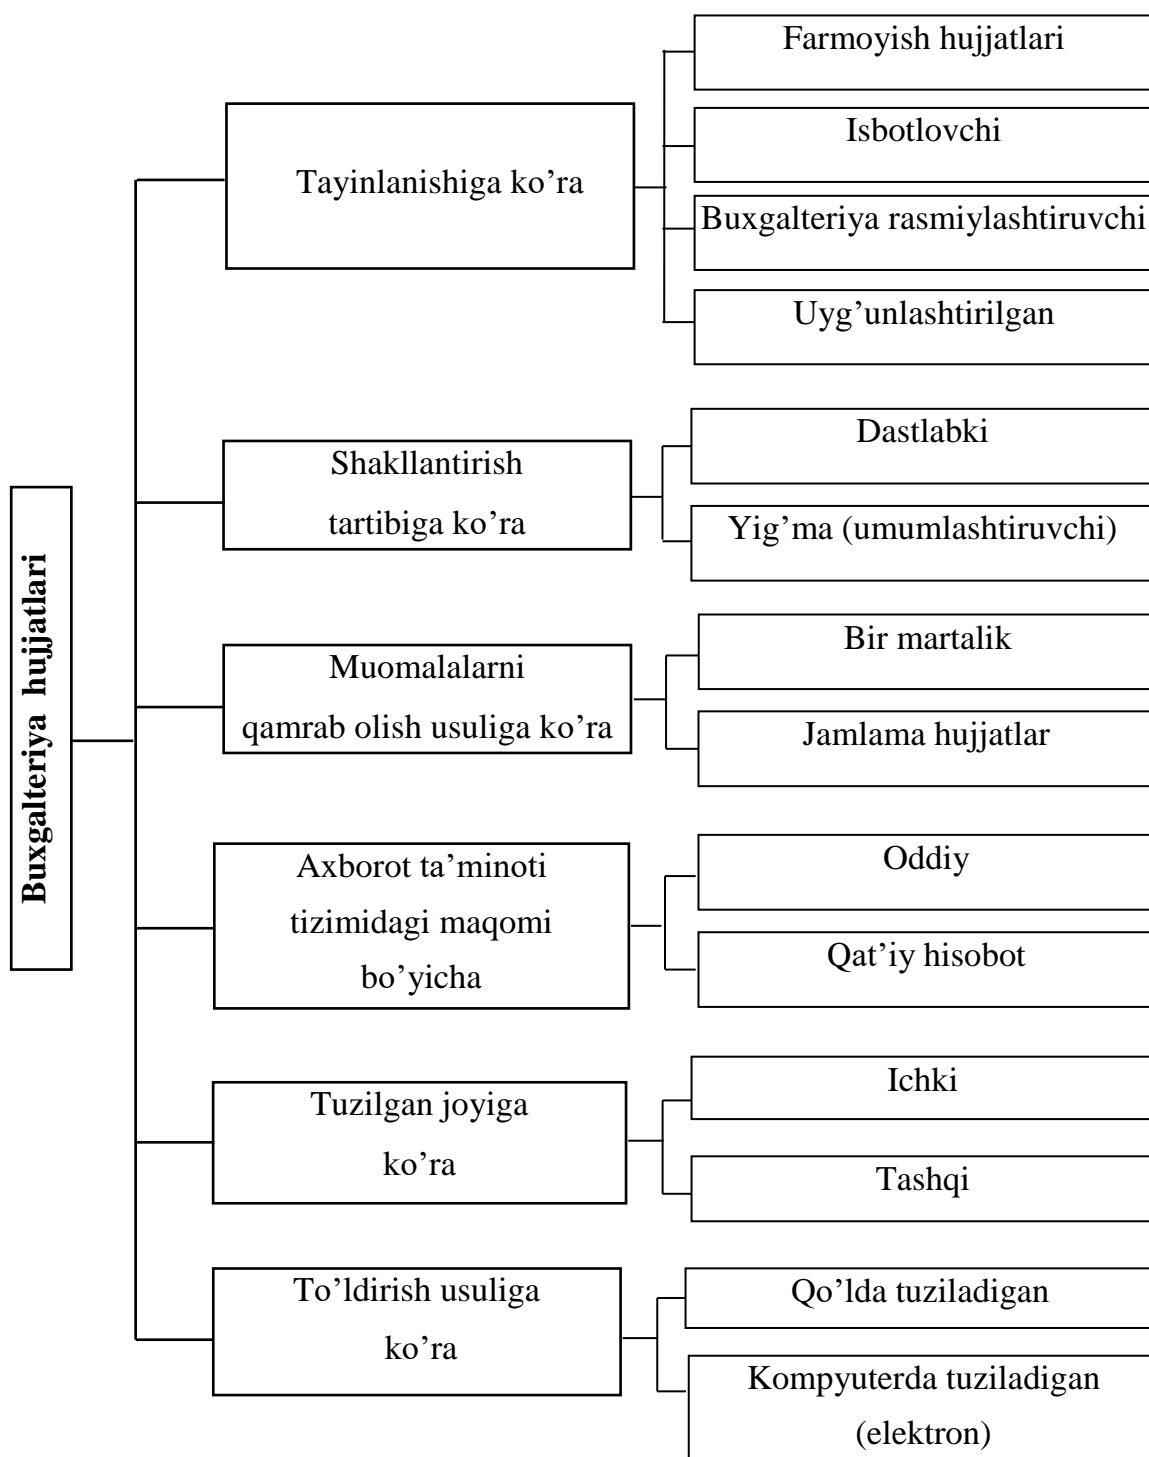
Buxgalteriya hujjatlari

Tayinlanishiga ko’ra

Farmoyish hujjatlari

Isbotlovchi

Buxgalteriya rasmiylashtiruvchi

Uyg’unlashtirilgan

Shakllantirish tartibiga ko’ra

Dastlabki

Yig’ma (umumlashtiruvchi)

Muomalalarni qamrab olish usuliga ko’ra

Bir martalik

Jamlama hujjatlar

Axborot ta’minoti tizimidagi maqomi bo’yicha

Oddiy

Qat’iy hisobot

Tuzilgan joyiga ko’ra

Ichki

Tashqi

To’ldirish usuliga ko’ra

Qo’lda tuziladigan

Kompyuterda tuziladigan (elektron)